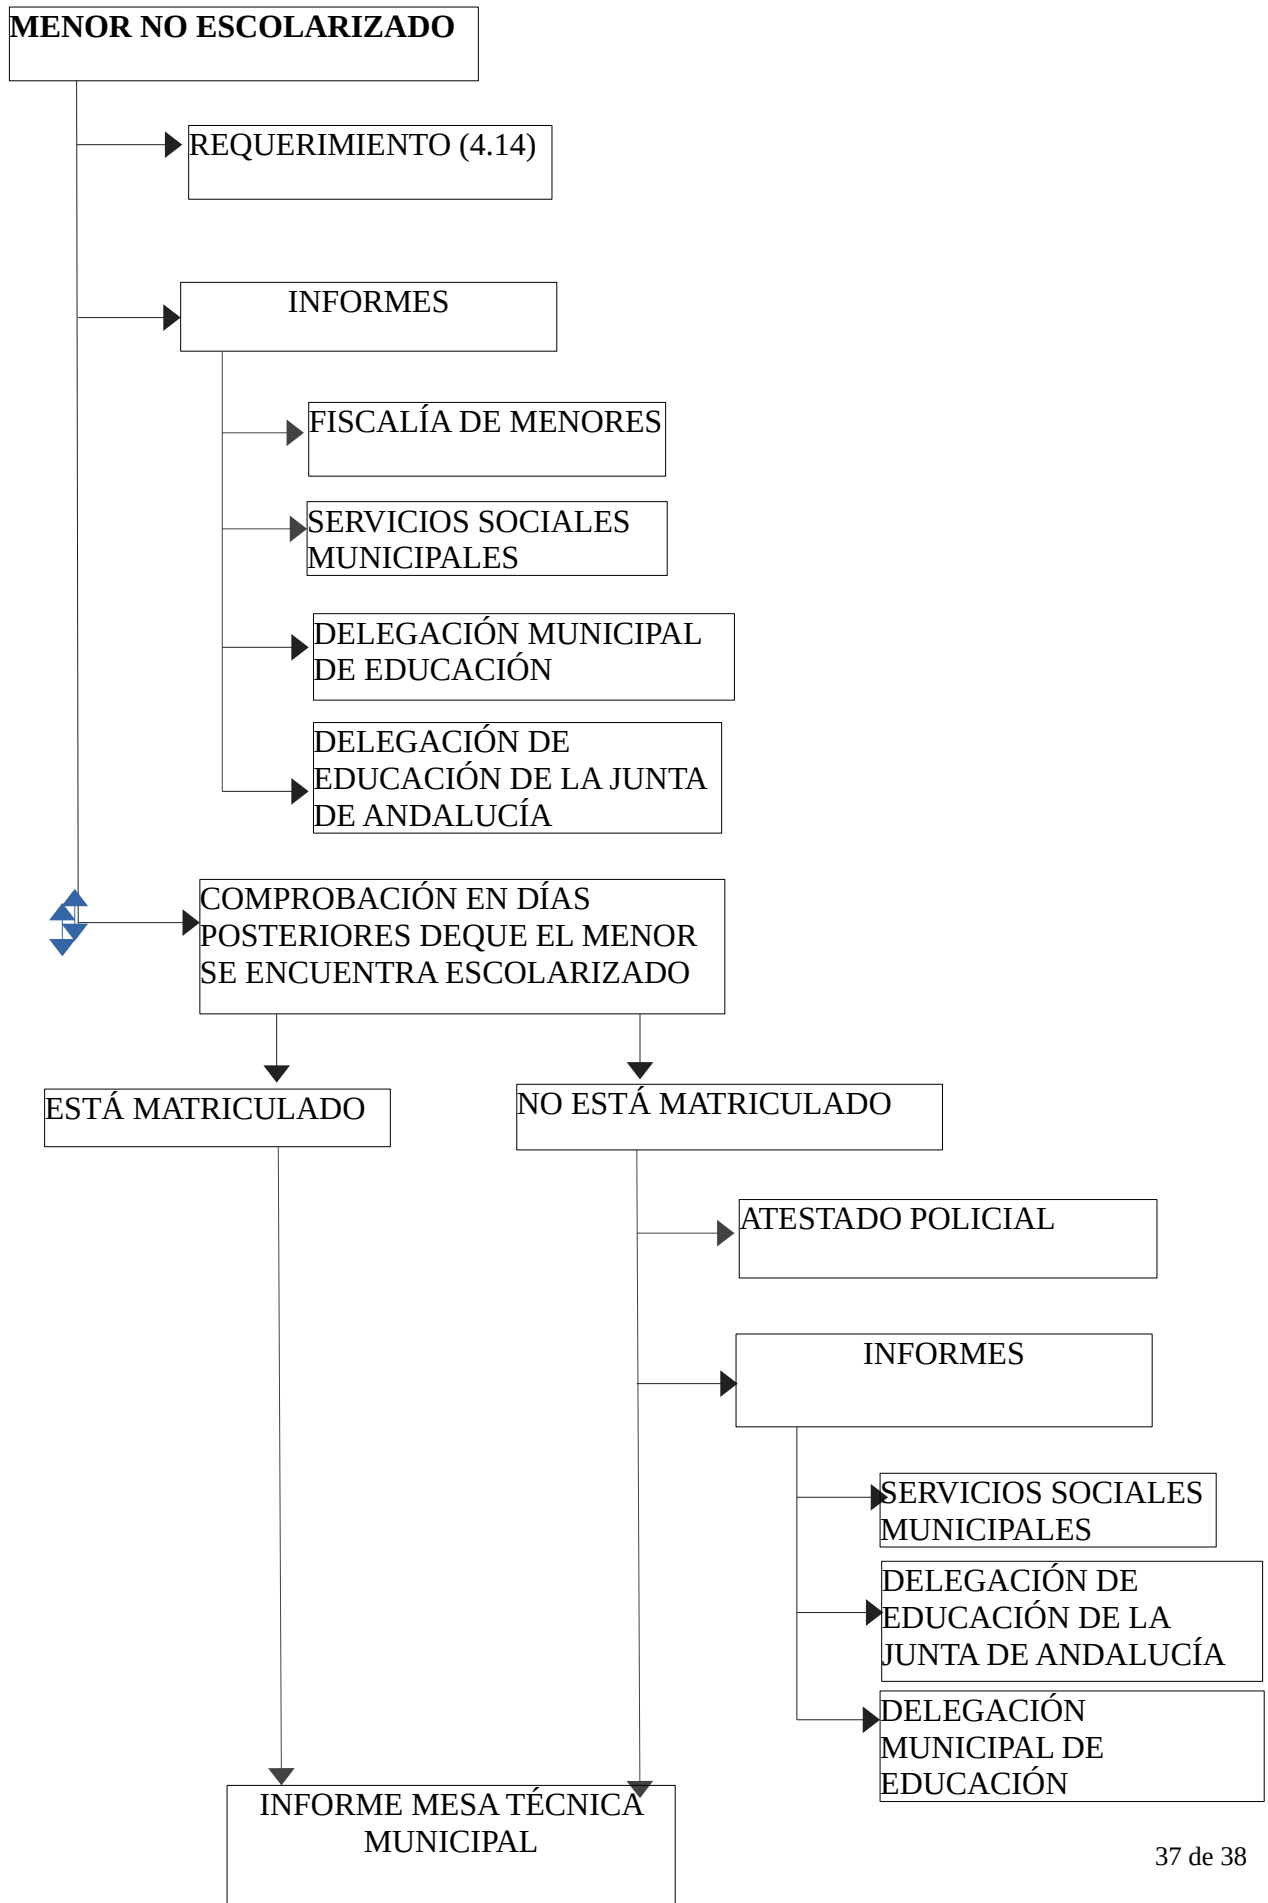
MENOR NO ESCOLARIZADO

REQUERIMIENTO (4.14)

INFORMES

FISCALÍA DE MENORES

SERVICIOS SOCIALES MUNICIPALES

DELEGACIÓN MUNICIPAL DE EDUCACIÓN

DELEGACIÓN DE EDUCACIÓN DE LA JUNTA DE ANDALUCÍA

COMPROBACIÓN EN DÍAS POSTERIORES DEQUE EL MENOR SE ENCUENTRA ESCOLARIZADO

ESTÁ MATRICULADO

NO ESTÁ MATRICULADO

ATESTADO POLICIAL

INFORMES

SERVICIOS SOCIALES MUNICIPALES

DELEGACIÓN DE EDUCACIÓN DE LA JUNTA DE ANDALUCÍA

DELEGACIÓN MUNICIPAL DE EDUCACIÓN

INFORME MESA TÉCNICA MUNICIPAL

37 de 38